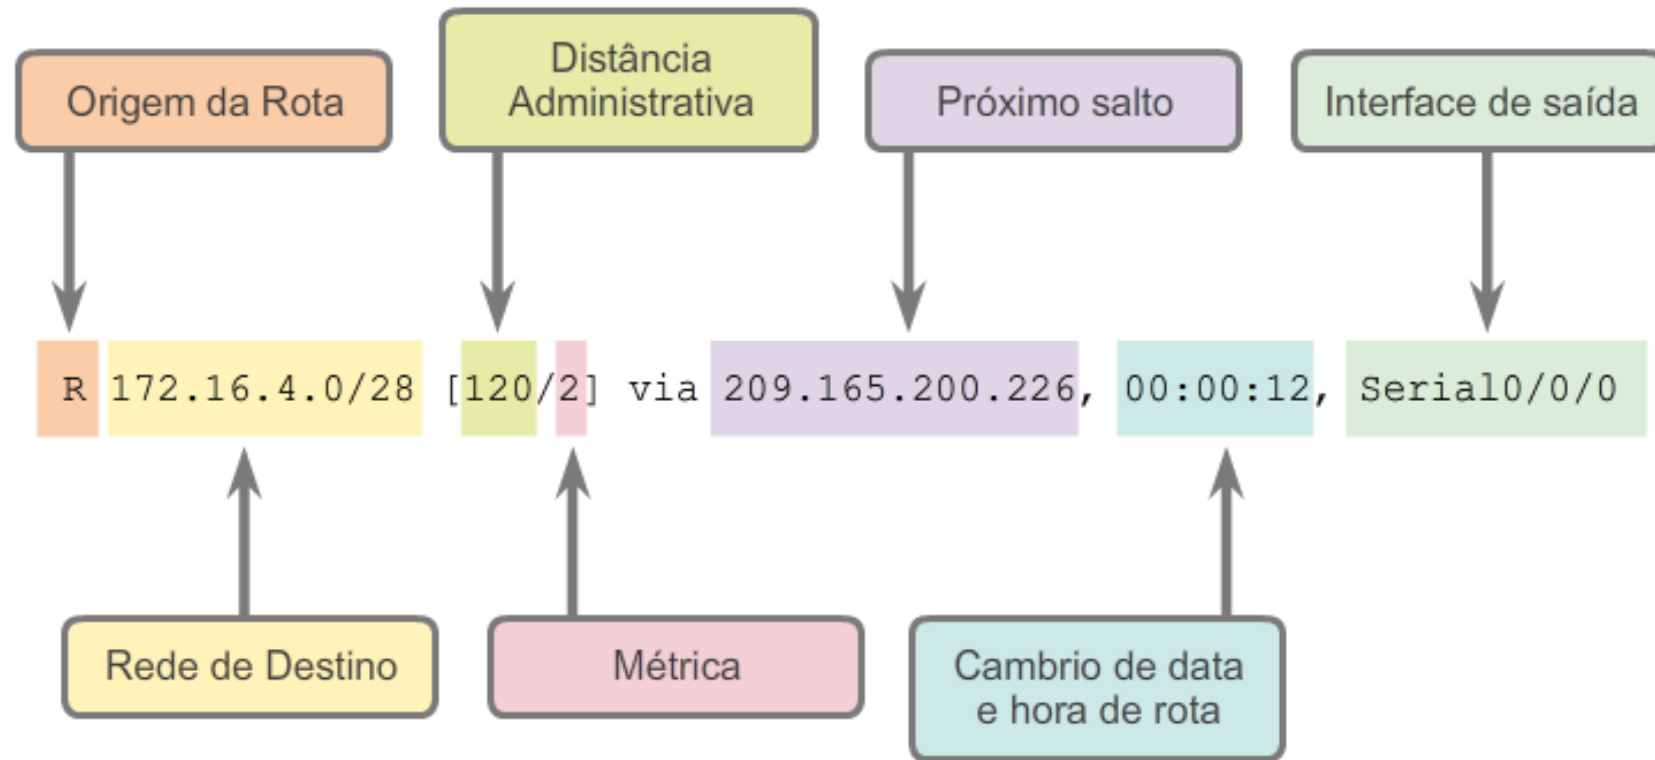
Origem da Rota

Distância Administrativa

Próximo salto

Interface de saída

R 172.16.4.0/28 [120/2] via 209.165.200.226, 00:00:12, Serial0/0/0

Rede de Destino

Métrica

Cambrio de data e hora de rota